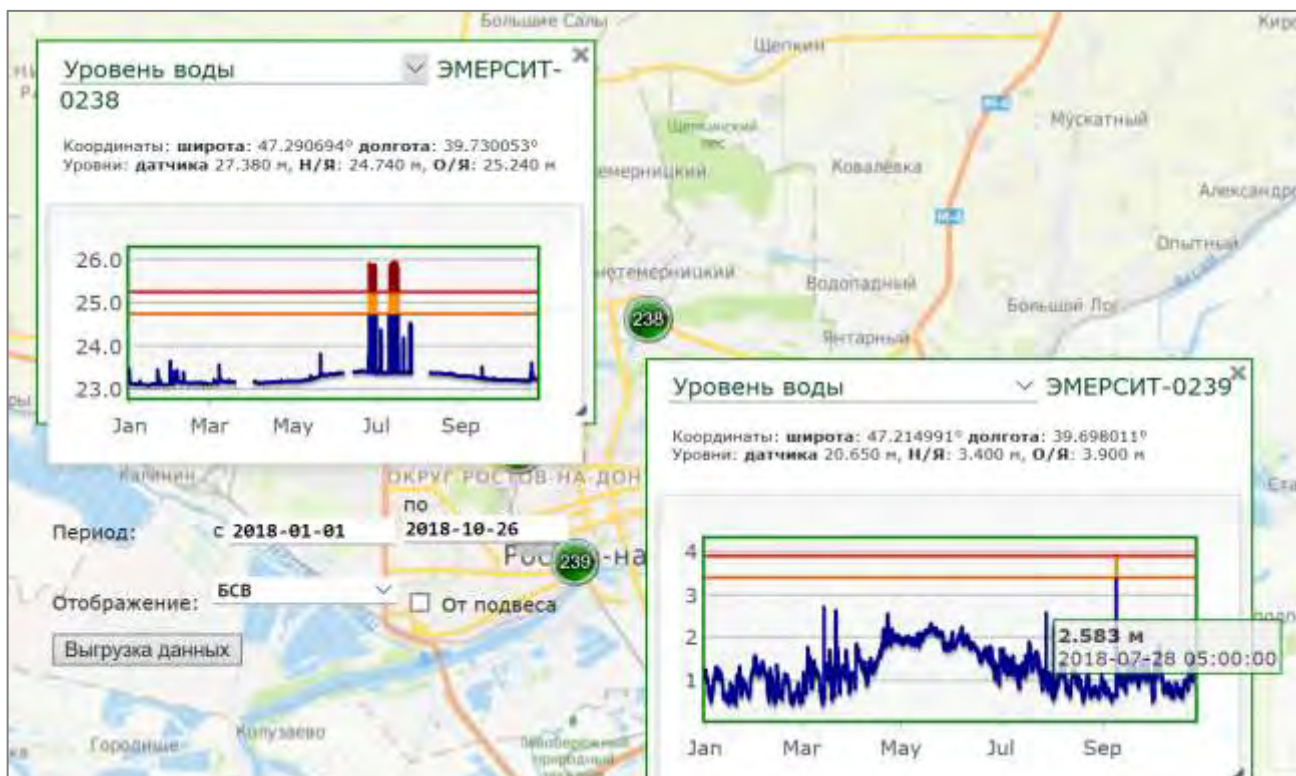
Большие Салы

Щепкин

Кирс

Уровень воды

ЭМЕРСИТ-0238

Координаты: широта: 47.290694° долгота: 39.730053°
Уровни: датчика 27.380 м, Н/Я: 24.740 м, О/Я: 25.240 м

26.0
25.0
24.0
23.0

Jan Mar May Jul Sep

Щепкинский лес

Темерницкий

Ковалёвка

Мускатный

Александровка

Опытный

Темерницкий

Водопадный

Большой Лог

238

Янтарный

Уровень воды

ЭМЕРСИТ-0239

Координаты: широта: 47.214991° долгота: 39.698011°
Уровни: датчика 20.650 м, Н/Я: 3.400 м, О/Я: 3.900 м

4
3
2
1

2.583 м
2018-07-28 05:00:00

Jan Mar May Jul Sep

Калинин

ОКРУГ РОСТОВ-НА-ДОН

Период: с 2018-01-01 по 2018-10-26

Рос 239 -на

Отображение: БСВ

От подвеса

Выгрузка данных

Городище

Колузаево